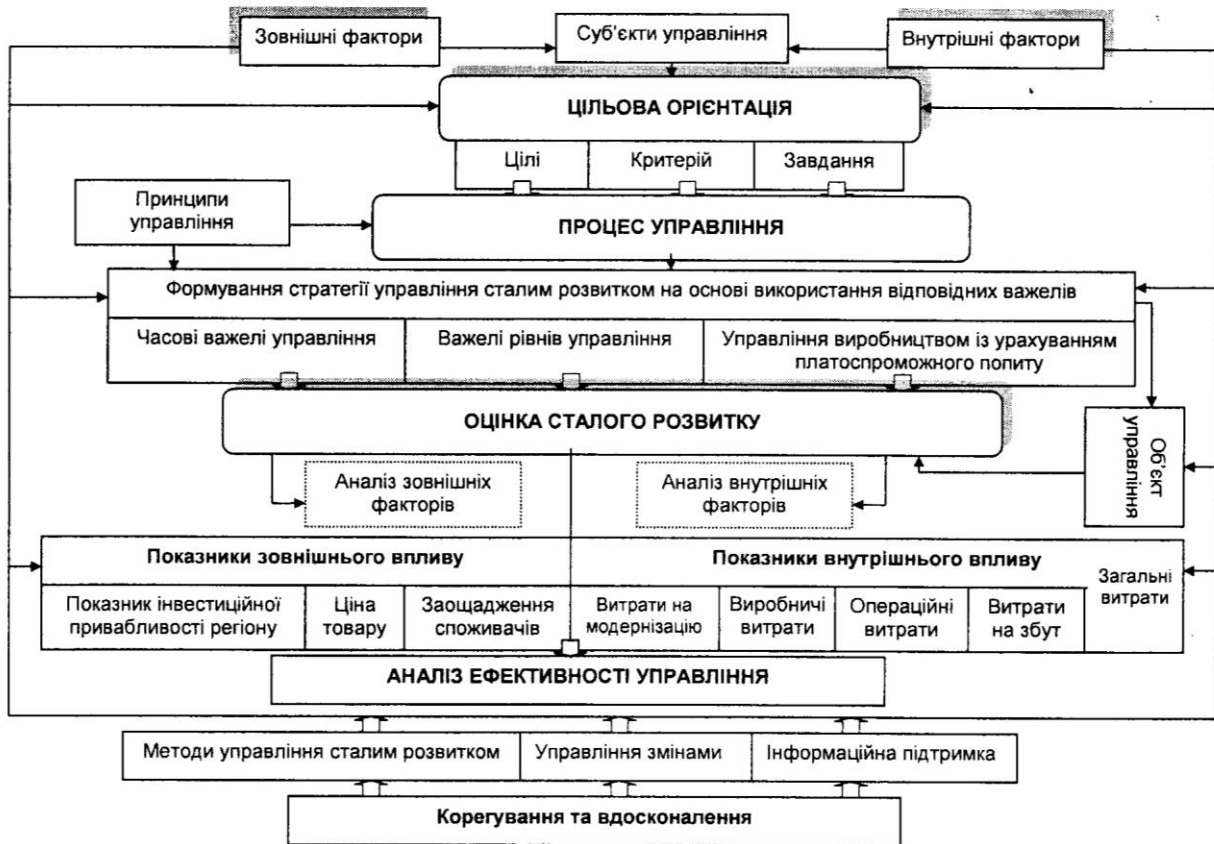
Зовнішні фактори

Суб'єкти управління

Внутрішні фактори

ЦІЛЬОВА ОРІЄНТАЦІЯ

Цілі

Критерій

Завдання

Принципи управління

ПРОЦЕС УПРАВЛІННЯ

Формування стратегії управління сталим розвитком на основі використання відповідних важелів

Часові важелі управління

Важелі рівнів управління

Управління виробництвом із урахуванням платоспроможного попиту

ОЦІНКА СТАЛОГО РОЗВИТКУ

Об'єкт управління

Аналіз зовнішніх факторів

Аналіз внутрішніх факторів

Показники зовнішнього впливу

Показники внутрішнього впливу

Загальні витрати

Показник інвестиційної привабливості регіону

Ціна товару

Заощадження споживачів

Витрати на модернізацію

Виробничі витрати

Операційні витрати

Витрати на збут

АНАЛІЗ ЕФЕКТИВНОСТІ УПРАВЛІННЯ

Методи управління сталим розвитком

Управління змінами

Інформаційна підтримка

Корегування та вдосконалення